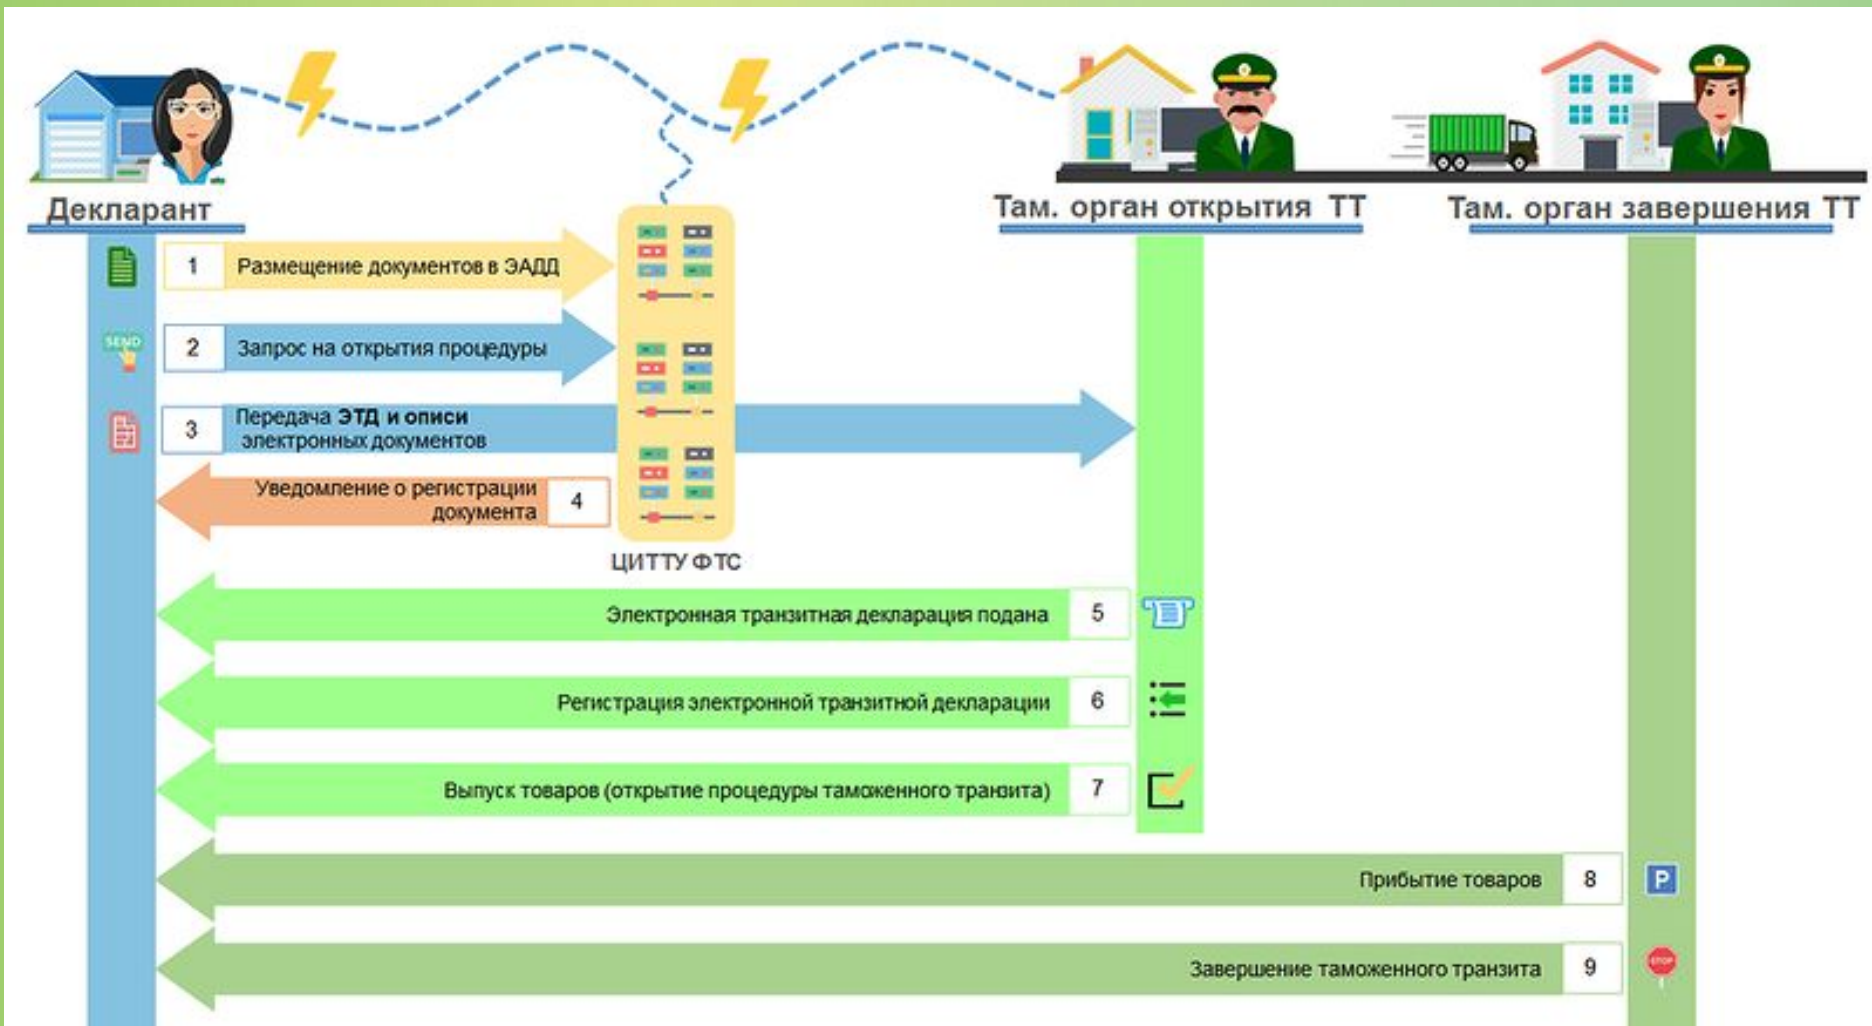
Декларант

Там. орган открытия ТТ

Там. орган завершения ТТ

1 Размещение документов в ЭАДД

SEND

2 Запрос на открытия процедуры

3 Передача ЭТД и описи электронных документов

Уведомление о регистрации документа 4

ЦИТТУ ФТС

Электронная транзитная декларация подана 5

Регистрация электронной транзитной декларации 6

Выпуск товаров (открытие процедуры таможенного транзита) 7

Прибытие товаров 8

P

Завершение таможенного транзита 9

STOP